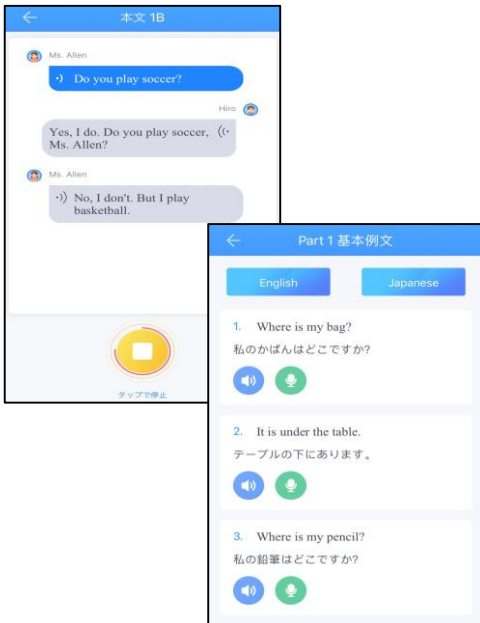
本文 1B

Ms. Allen

Do you play soccer?

Hiro

Yes, I do. Do you play soccer, Ms. Allen?

Ms. Allen

No, I don't. But I play basketball.

タップで停止

Part 1 基本例文

English

Japanese

1. Where is my bag?
私のかばんはどこですか?

2. It is under the table.
テーブルの下にあります。

3. Where is my pencil?
私の鉛筆はどこですか?